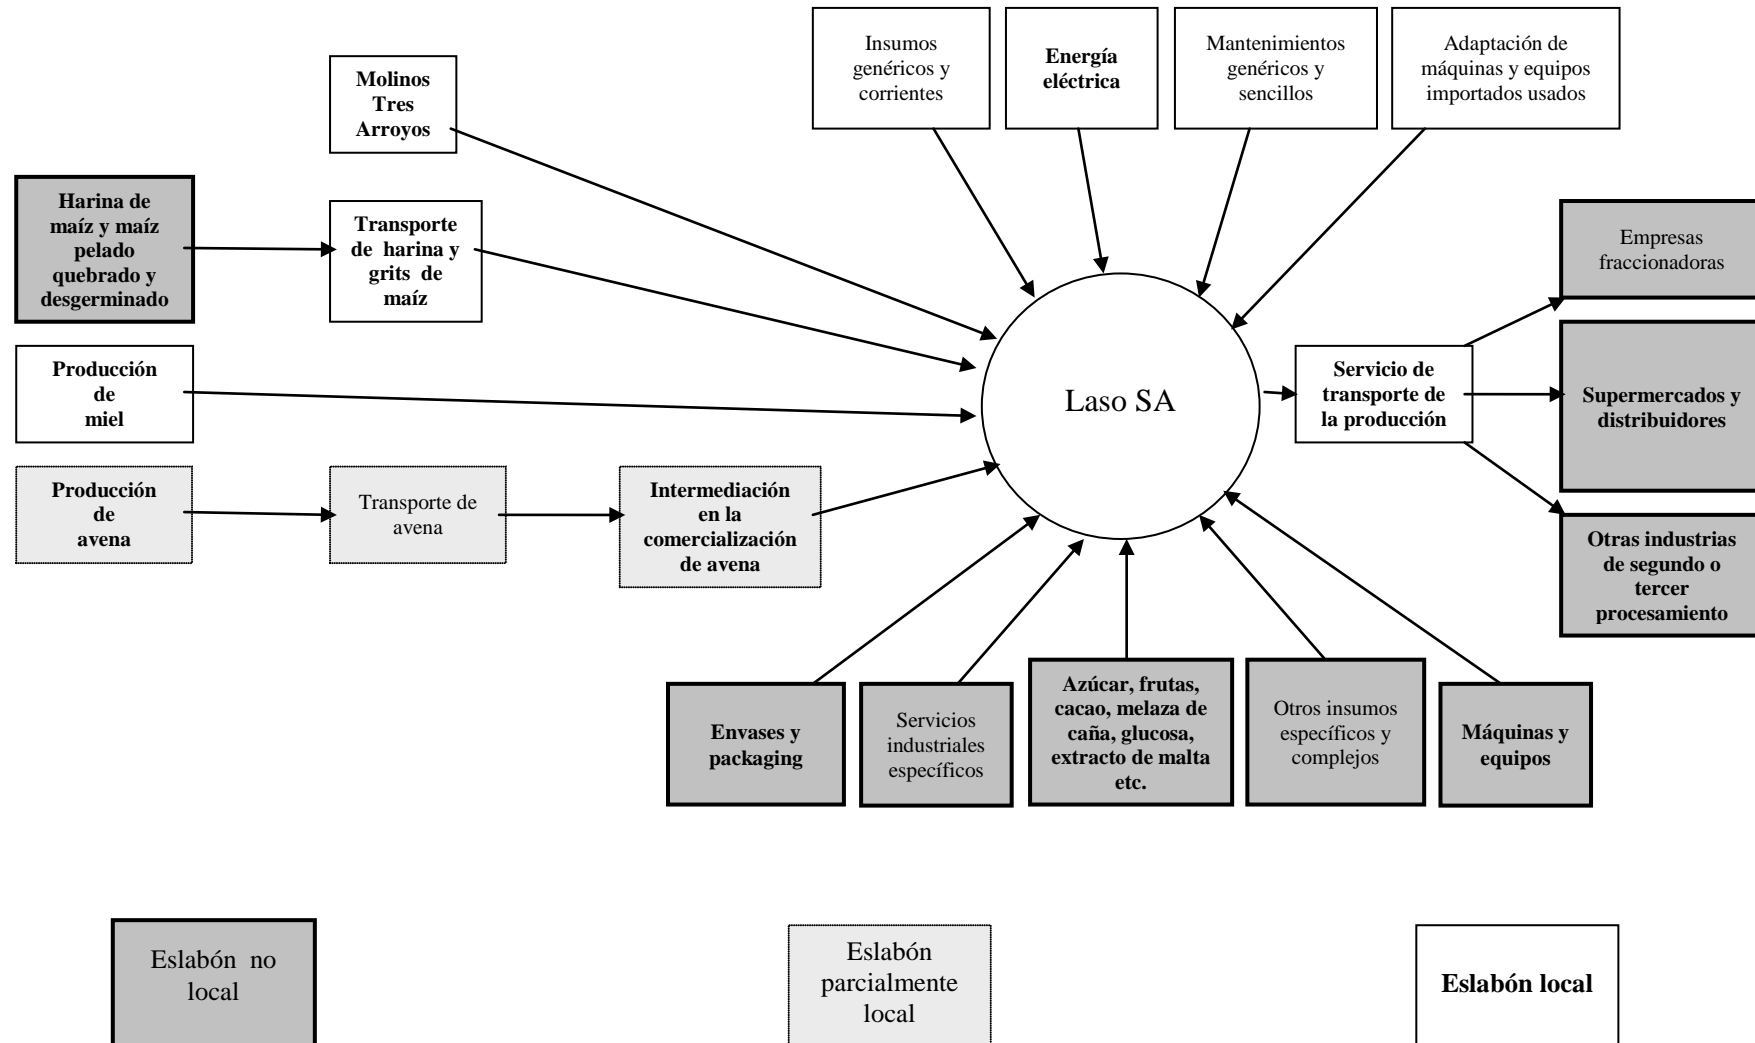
Insumos genéricos y corrientes

Energía eléctrica

Mantenimientos genéricos y sencillos

Adaptación de máquinas y equipos importados usados

Molinos Tres Arroyos

Harina de maíz y maíz pelado quebrado y desgerminado

Transporte de harina y grits de maíz

Producción de miel

Producción de avena

Transporte de avena

Intermediación en la comercialización de avena

Laso SA

Servicio de transporte de la producción

Empresas fraccionadoras

Supermercados y distribuidores

Otras industrias de segundo o tercer procesamiento

Envases y packaging

Servicios industriales específicos

Azúcar, frutas, cacao, melaza de caña, glucosa, extracto de malta etc.

Otros insumos específicos y complejos

Máquinas y equipos

Eslabón no local

Eslabón parcialmente local

Eslabón local